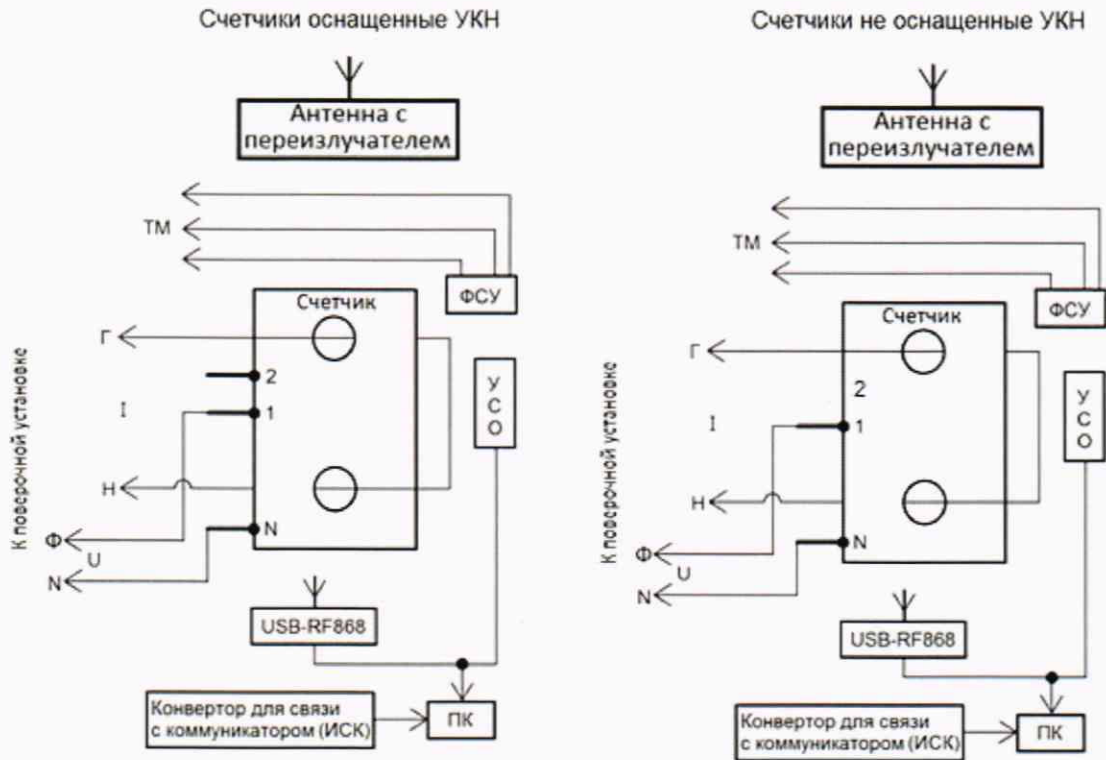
Счетчики оснащенные УКН

Антенна с переизлучателем

ТМ

ФСУ

Счетчик

Г

2

I

1

УСО

Н

К поверочной установке

Ф

U

N

N

USB-RF868

Конвертор для связи с коммуникатором (ИСК)

ПК

Счетчики не оснащенные УКН

Антенна с переизлучателем

ТМ

ФСУ

Счетчик

Г

2

I

1

УСО

Н

К поверочной установке

Ф

U

N

N

USB-RF868

Конвертор для связи с коммуникатором (ИСК)

ПК